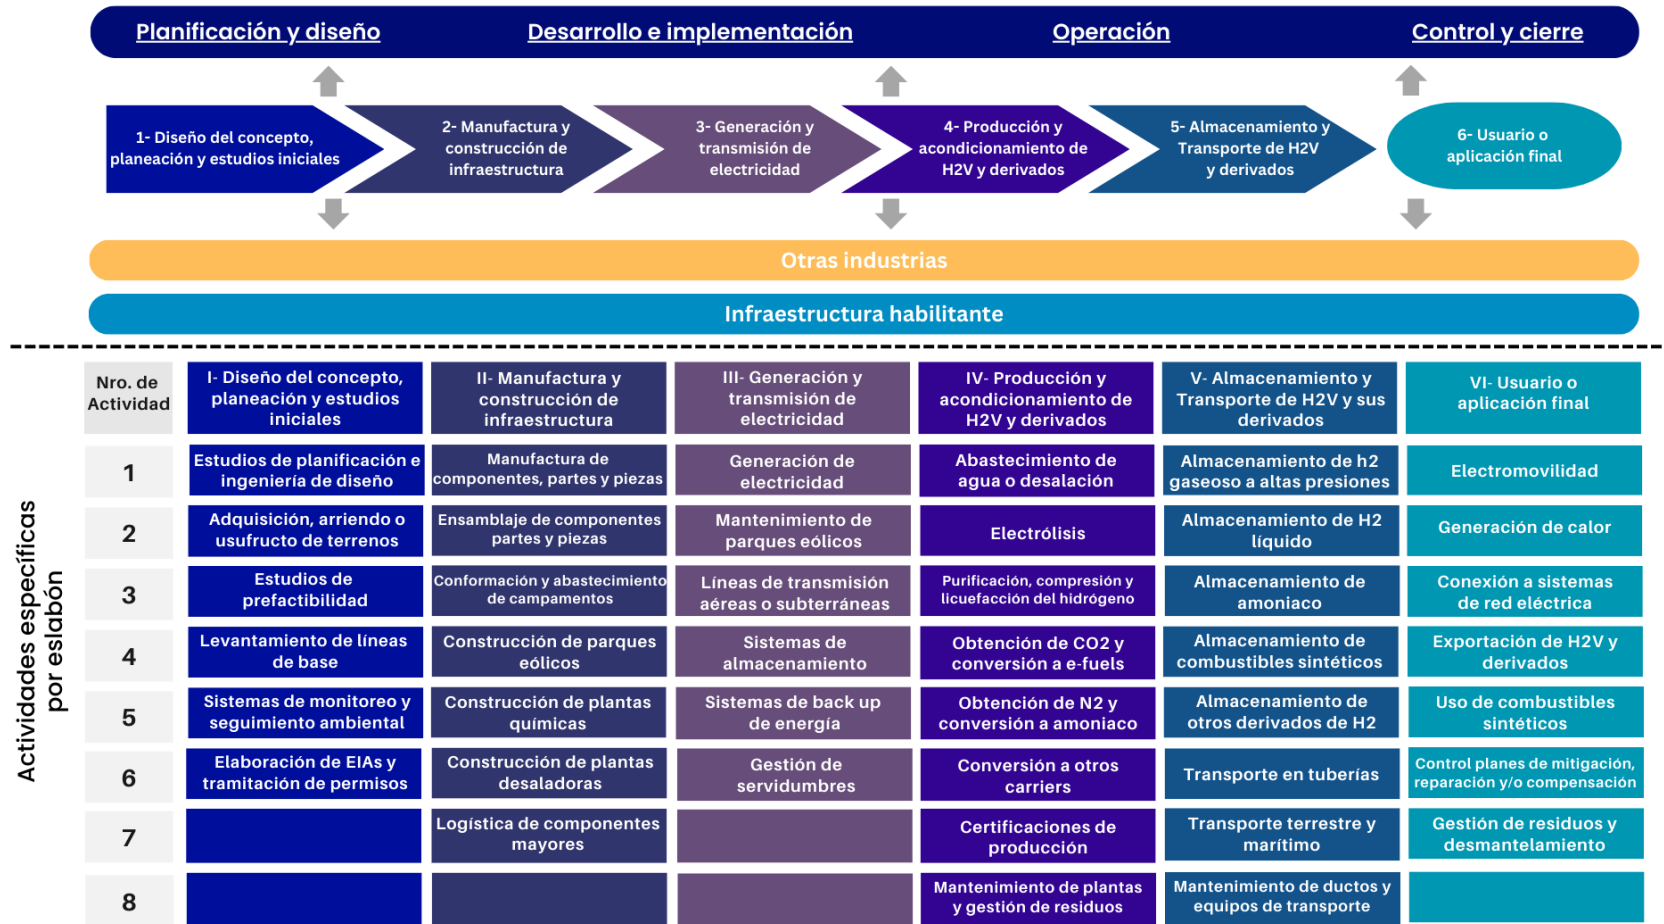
Planificación y diseño Desarrollo e implementación Operación Control y cierre

1- Diseño del concepto, planeación y estudios iniciales

2- Manufactura y construcción de infraestructura

3- Generación y transmisión de electricidad

4- Producción y acondicionamiento de H2V y derivados

5- Almacenamiento y Transporte de H2V y derivados

6- Usuario o aplicación final

Otras industrias

Infraestructura habilitante

Actividades específicas por eslabón

| Nro. de Actividad | I- Diseño del concepto, planeación y estudios iniciales | II- Manufactura y construcción de infraestructura | III- Generación y transmisión de electricidad | IV- Producción y acondicionamiento de H2V y derivados | V- Almacenamiento y Transporte de H2V y sus derivados | VI- Usuario o aplicación final |
|---|---|---|---|---|---|---|
| 1 | Estudios de planificación e ingeniería de diseño | Manufactura de componentes, partes y piezas | Generación de electricidad | Abastecimiento de agua o desalación | Almacenamiento de h2 gaseoso a altas presiones | Electromovilidad |
| 2 | Adquisición, arriendo o usufructo de terrenos | Ensamblaje de componentes partes y piezas | Mantenimiento de parques eólicos | Electrólisis | Almacenamiento de H2 líquido | Generación de calor |
| 3 | Estudios de prefactibilidad | Conformación y abastecimiento de campamentos | Líneas de transmisión aéreas o subterráneas | Purificación, compresión y licuefacción del hidrógeno | Almacenamiento de amoniaco | Conexión a sistemas de red eléctrica |
| 4 | Levantamiento de líneas de base | Construcción de parques eólicos | Sistemas de almacenamiento | Obtención de CO2 y conversión a e-fuels | Almacenamiento de combustibles sintéticos | Exportación de H2V y derivados |
| 5 | Sistemas de monitoreo y seguimiento ambiental | Construcción de plantas químicas | Sistemas de back up de energía | Obtención de N2 y conversión a amoniaco | Almacenamiento de otros derivados de H2 | Uso de combustibles sintéticos |
| 6 | Elaboración de EIAs y tramitación de permisos | Construcción de plantas desaladoras | Gestión de servidumbres | Conversión a otros carriers | Transporte en tuberías | Control planes de mitigación, reparación y/o compensación |
| 7 | | Logística de componentes mayores | | Certificaciones de producción | Transporte terrestre y marítimo | Gestión de residuos y desmantelamiento |
| 8 | | | | Mantenimiento de plantas y gestión de residuos | Mantenimiento de ductos y equipos de transporte | |